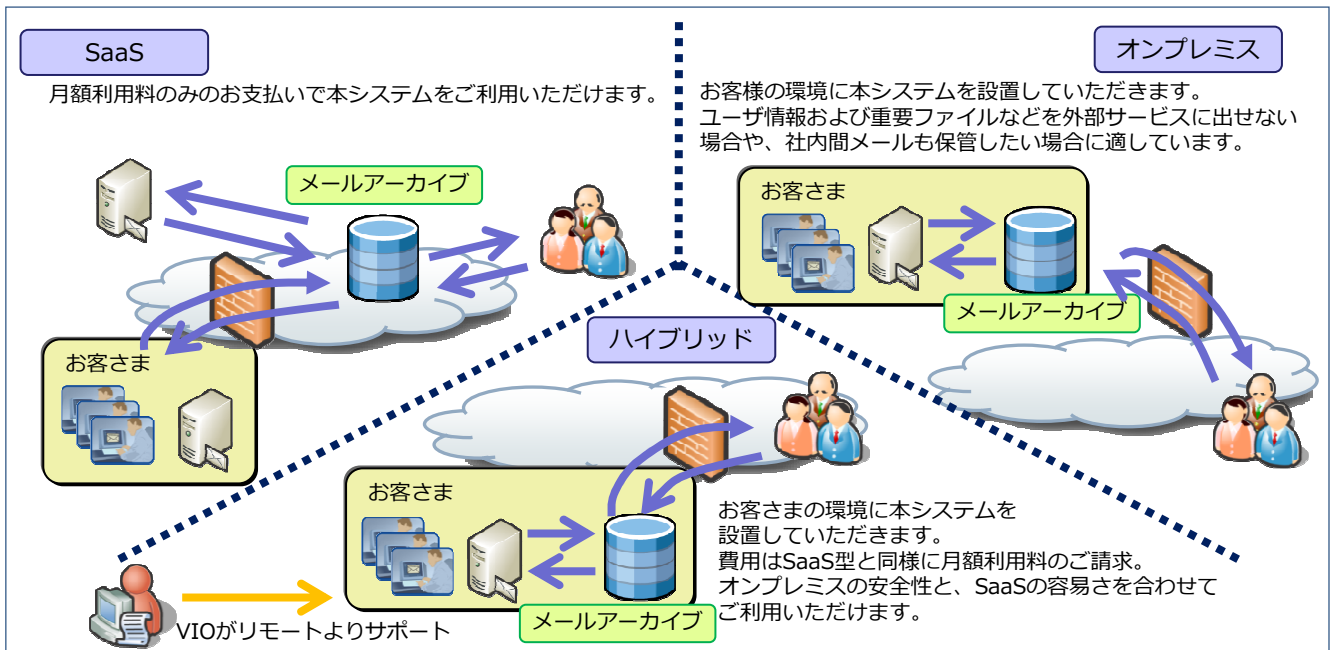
SaaS

月額利用料のみのお支払いで本システムをご利用いただけます。

メールアーカイブ

お客さま

オンプレミス

お客様の環境に本システムを設置していただきます。
ユーザ情報および重要ファイルなどを外部サービスに出せない場合や、社内間メールも保管したい場合に適しています。

お客さま

メールアーカイブ

ハイブリッド

お客さま

メールアーカイブ

お客さまの環境に本システムを設置していただきます。
費用はSaaS型と同様に月額利用料のご請求。
オンプレミスの安全性と、SaaSの容易さを合わせてご利用いただけます。

VIOがリモートよりサポート